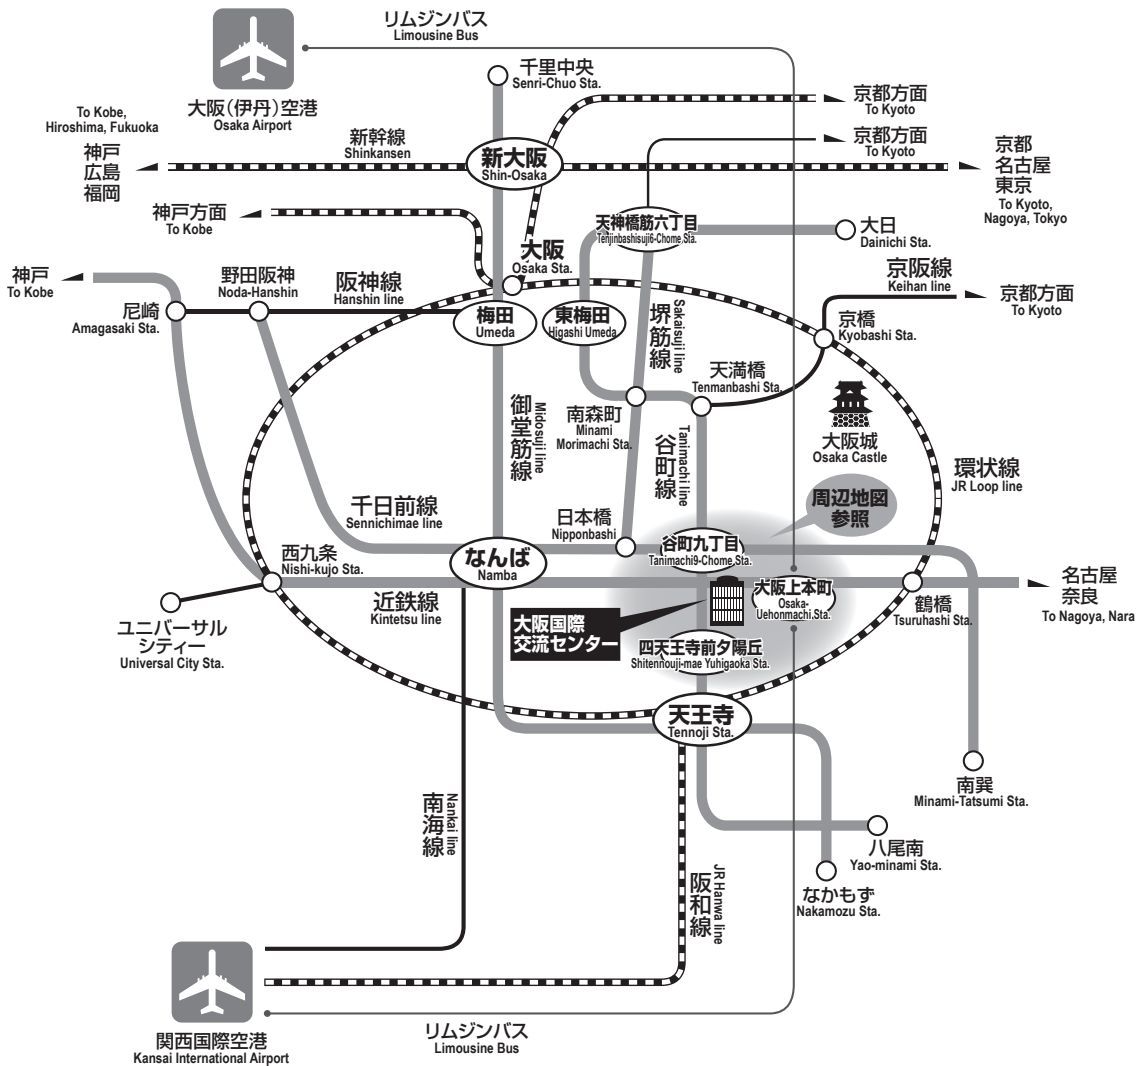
リムジンバス
Limousine Bus

大阪(伊丹)空港
Osaka Airport

千里中央
Senri-Chuo Sta.

京都方面
To Kyoto

To Kobe, Hiroshima, Fukuoka
神戸
広島
福岡

新幹線
Shinkansen

新大阪
Shin-Osaka

京都方面
To Kyoto

京都
名古屋
東京
To Kyoto, Nagoya, Tokyo

神戸方面
To Kobe

天神橋筋六丁目
Tenjinbashisuji6-Chome Sta.

大日
Dainichi Sta.

大阪
Osaka Sta.

神戸
To Kobe

野田阪神
Noda-Hanshin

阪神線
Hanshin line

京阪線
Keihan line

京都方面
To Kyoto

尼崎
Amagasaki Sta.

梅田
Umeda

東梅田
Higashi Umeda

堺筋線
Sakaisuji line

京橋
Kyobashi Sta.

天満橋
Tenmanbashi Sta.

南森町
Minami Morimachi Sta.

御堂筋線
Midosuji line

谷町線
Tanimachi line

大阪城
Osaka Castle

環状線
JR Loop line

千日前線
Sennichimae line

日本橋
Nipponbashi

周辺地図参照

谷町九丁目
Tanimachi9-Chome Sta.

西九条
Nishi-kujo Sta.

なんば
Namba

大阪上本町
Osaka-Uehonmachi Sta.

名古屋
奈良
To Nagoya, Nara

近鉄線
Kintetsu line

鶴橋
Tsuruhashi Sta.

ユニバーサルシティー
Universal City Sta.

大阪国際交流センター

四天王寺前夕陽丘
Shitennouji-mae Yuhigaoka Sta.

天王寺
Tennoji Sta.

南巽
Minami-Tatsumi Sta.

南海線
Nankai line

八尾南
Yao-minami Sta.

阪和線
JR Hanwa line

なかもず
Nakamozu Sta.

関西国際空港
Kansai International Airport

リムジンバス
Limousine Bus